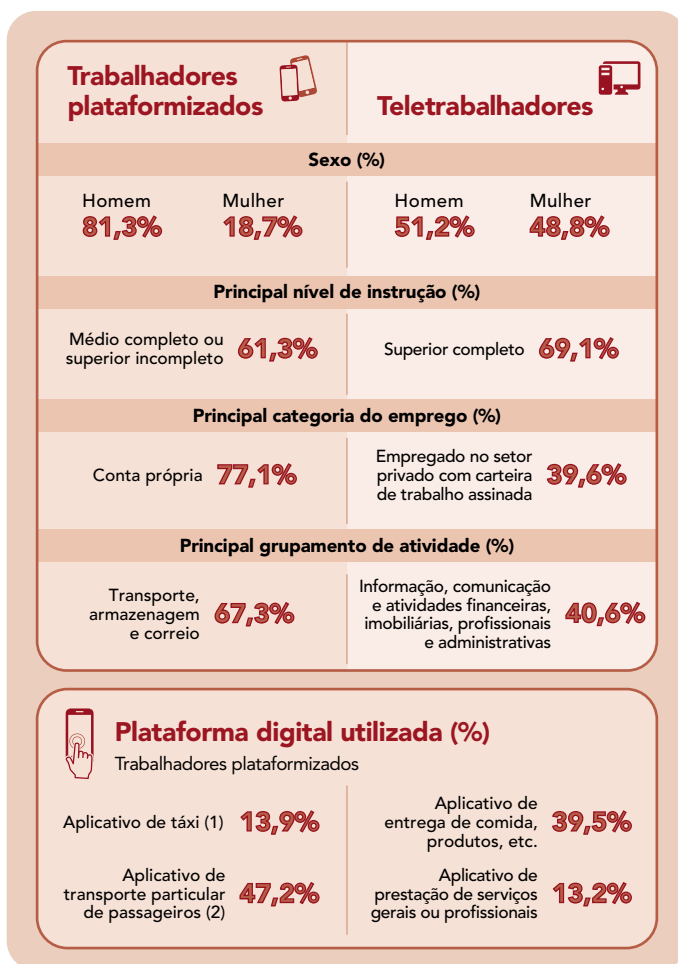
Trabalhadores plataformizados

Teletrabalhadores

Sexo (%)

Homem
81,3%

Mulher
18,7%

Homem
51,2%

Mulher
48,8%

Principal nível de instrução (%)

Médio completo ou superior incompleto 61,3%

Superior completo 69,1%

Principal categoria do emprego (%)

Conta própria 77,1%

Empregado no setor privado com carteira de trabalho assinada 39,6%

Principal grupamento de atividade (%)

Transporte, armazenagem e correio 67,3%

Informação, comunicação e atividades financeiras, imobiliárias, profissionais e administrativas 40,6%

Plataforma digital utilizada (%)
Trabalhadores plataformizados

Aplicativo de táxi (1) 13,9%

Aplicativo de transporte particular de passageiros (2) 47,2%

Aplicativo de entrega de comida, produtos, etc. 39,5%

Aplicativo de prestação de serviços gerais ou profissionais 13,2%